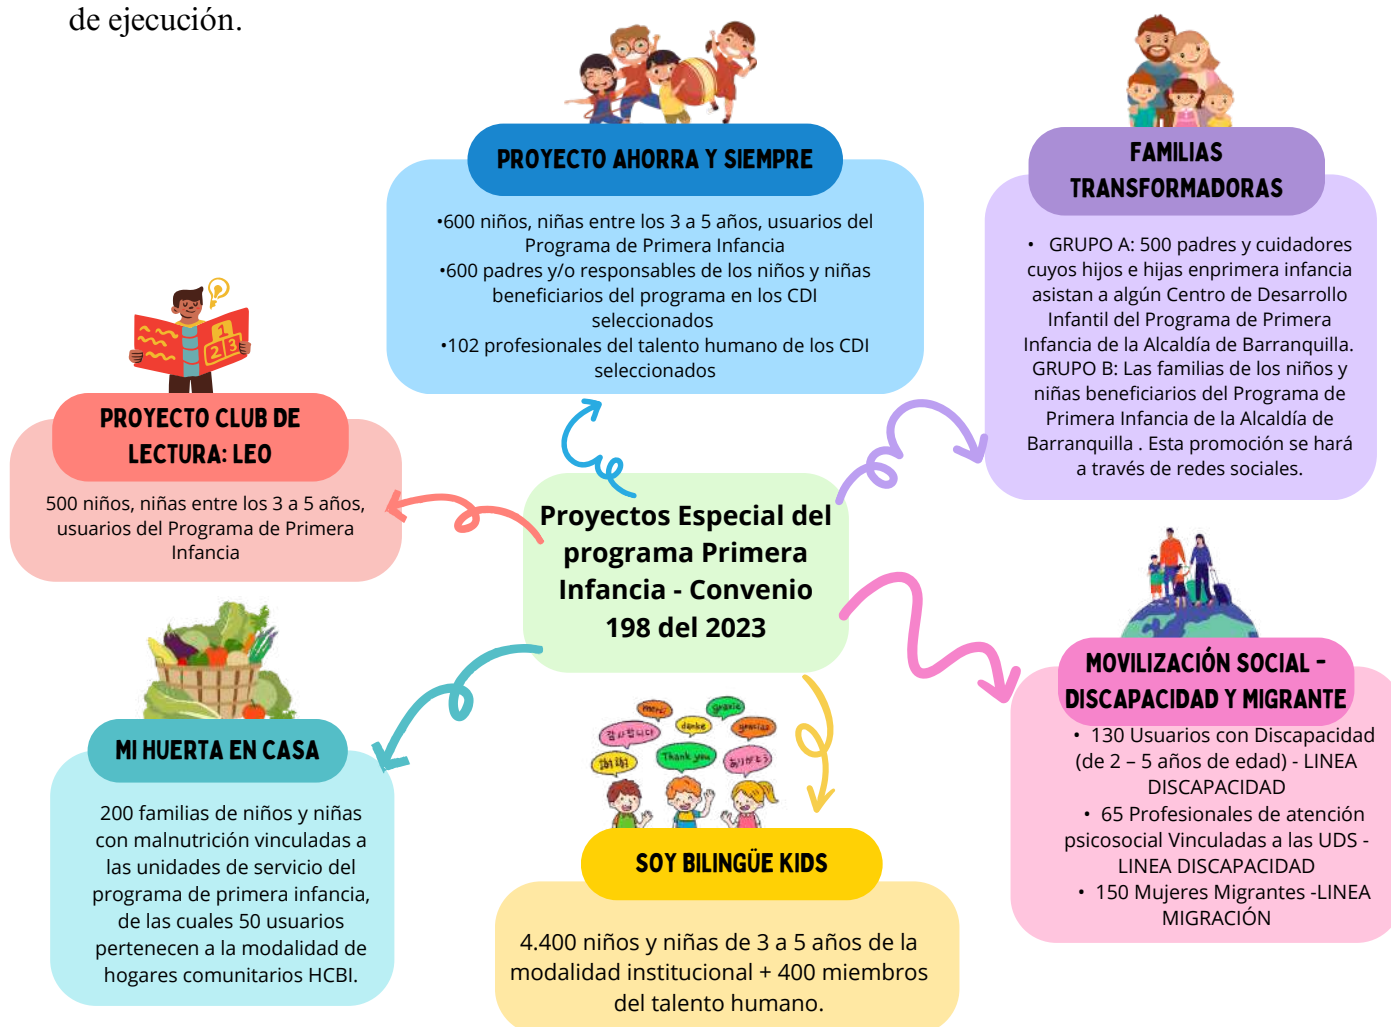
de ejecución.

Proyectos Especial del programa Primera Infancia - Convenio 198 del 2023

PROYECTO AHORRA Y SIEMPRE

•600 niños, niñas entre los 3 a 5 años, usuarios del Programa de Primera Infancia
•600 padres y/o responsables de los niños y niñas beneficiarios del programa en los CDI seleccionados
•102 profesionales del talento humano de los CDI seleccionados

FAMILIAS TRANSFORMADORAS

• GRUPO A: 500 padres y cuidadores cuyos hijos e hijas enprimera infancia asistan a algún Centro de Desarrollo Infantil del Programa de Primera Infancia de la Alcaldía de Barranquilla. GRUPO B: Las familias de los niños y niñas beneficiarios del Programa de Primera Infancia de la Alcaldía de Barranquilla . Esta promoción se hará a través de redes sociales.

PROYECTO CLUB DE LECTURA: LEO

500 niños, niñas entre los 3 a 5 años, usuarios del Programa de Primera Infancia

MOVILIZACIÓN SOCIAL - DISCAPACIDAD Y MIGRANTE

• 130 Usuarios con Discapacidad (de 2 – 5 años de edad) - LINEA DISCAPACIDAD
• 65 Profesionales de atención psicosocial Vinculadas a las UDS - LINEA DISCAPACIDAD
• 150 Mujeres Migrantes -LINEA MIGRACIÓN

MI HUERTA EN CASA

200 familias de niños y niñas con malnutrición vinculadas a las unidades de servicio del programa de primera infancia, de las cuales 50 usuarios pertenecen a la modalidad de hogares comunitarios HCBI.

merci
grazie
감사합니다
danke
gracias
谢谢
Thank you
ありがとう

SOY BILINGÜE KIDS

4.400 niños y niñas de 3 a 5 años de la modalidad institucional + 400 miembros del talento humano.